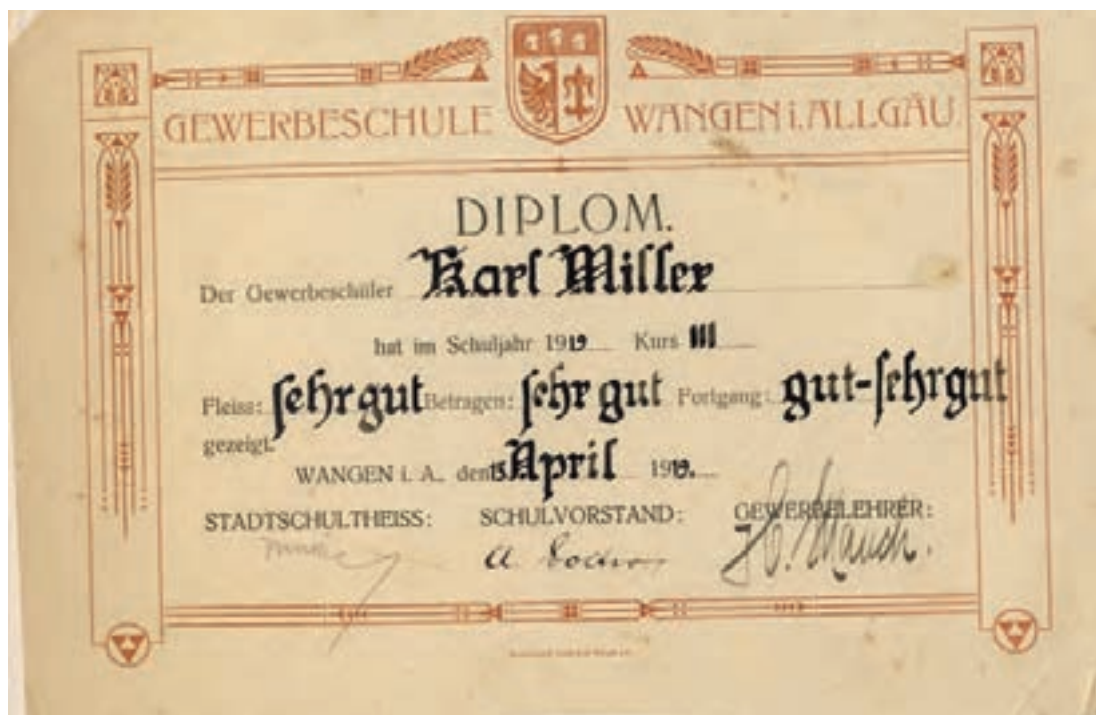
GEWERBESCHULE WANGEN i. ALLGÄU

DIPLOM.

Der Gewerbeschüler Karl Miller

hat im Schuljahr 1919 Kurs III

Fleiss: sehr gut Betragen: sehr gut Fortgang: gut-sehr gut

gezeigt.

WANGEN i. A., den 15 April 1919.

STADTSCHULTHEISS: SCHULVORSTAND: GEWERBELEHRER:

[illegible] A. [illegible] J. B. Mauch.

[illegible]